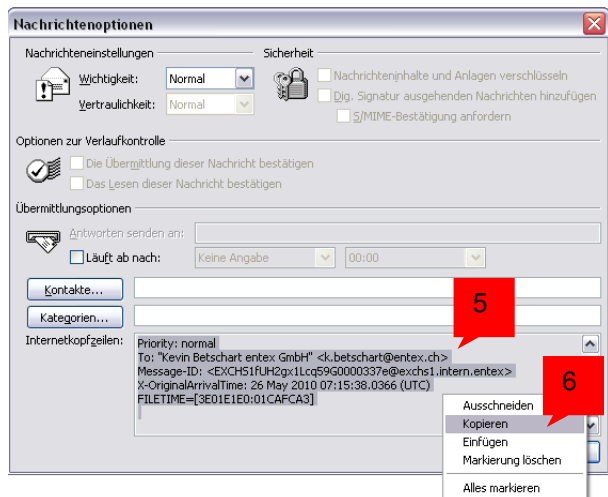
Nachrichtenoptionen

Nachrichteneinstellungen

Wichtigkeit: Normal

Vertraulichkeit: Normal

Sicherheit

Nachrichteninhalte und Anlagen verschlüsseln

Dig. Signatur ausgehenden Nachrichten hinzufügen

S/MIME-Bestätigung anfordern

Optionen zur Verlaufkontrolle

Die Übermittlung dieser Nachricht bestätigen

Das Lesen dieser Nachricht bestätigen

Übermittlungsoptionen

Antworten senden an:

Läuft ab nach: Keine Angabe 00:00

Kontakte...

Kategorien...

Internetkopfzeilen:

5

Priority: normal
To: "Kevin Betschart entex GmbH" <k.betschart@entex.ch>
Message-ID: <EXCHS1fUH2gx1Lcq59G0000337e@exchs1.intern.entex>
X-OriginalArrivalTime: 26 May 2010 07:15:38.0366 (UTC)
FILETIME=[3E01E1E0:01CAFCA3]

6

Ausschneiden
Kopieren
Einfügen
Markierung löschen
Alles markieren